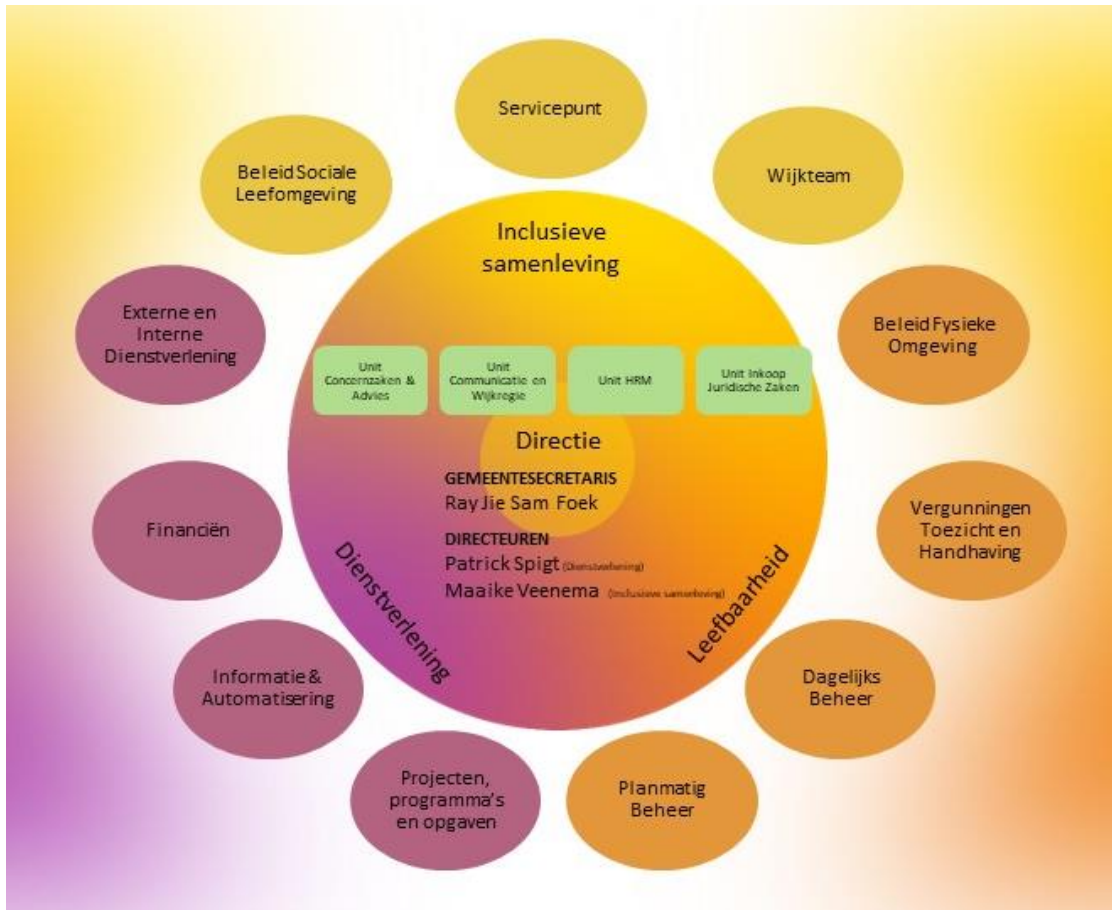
Servicepunt

Beleid Sociale Leefomgeving

Wijkteam

Inclusieve samenleving

Externe en Interne Dienstverlening

Beleid Fysieke Omgeving

Unit Concernzaken & Advies

Unit Communicatie en Wijkregie

Unit HRM

Unit Inkoop Juridische Zaken

Directie

GEMEENTESECRETARIS
Ray Jie Sam Foek

DIRECTEUREN
Patrick Spigt (Dienstverlening)
Maaike Veenema (Inclusieve samenleving)

Financiën

Vergunningen Toezicht en Handhaving

Dienstverlening

Leefbaarheid

Informatie & Automatisering

Dagelijks Beheer

Projecten, programma's en opgaven

Planmatig Beheer